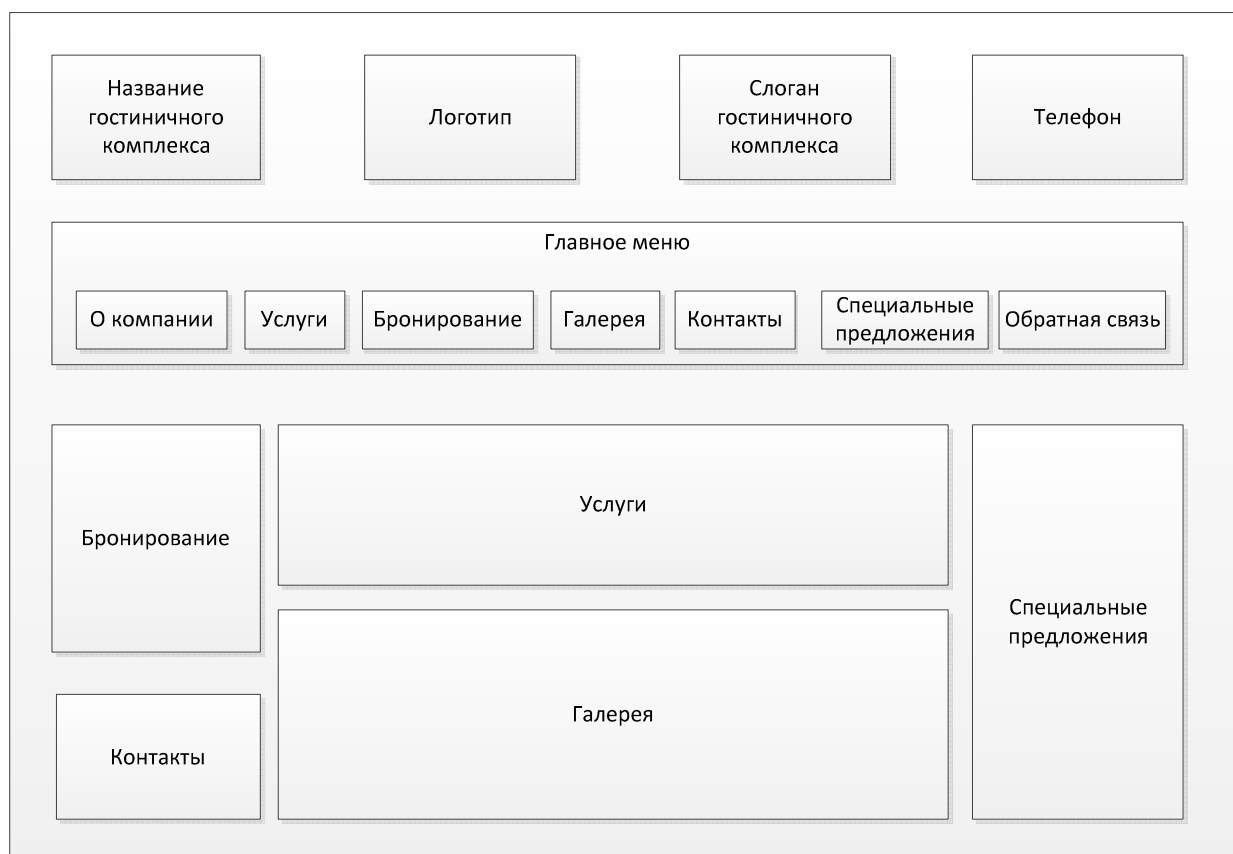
Название гостиничного комплекса

Логотип

Слоган гостиничного комплекса

Телефон

Главное меню

О компании

Услуги

Бронирование

Галерея

Контакты

Специальные предложения

Обратная связь

Бронирование

Услуги

Специальные предложения

Галерея

Контакты